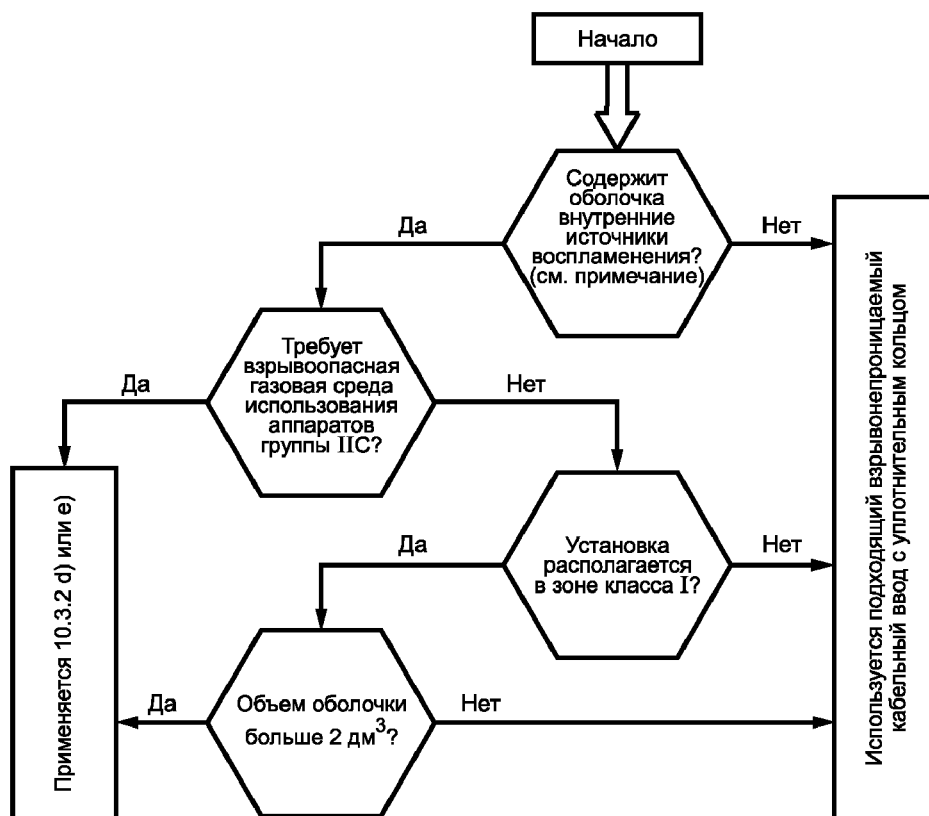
Начало

Содержит оболочка внутренние источники воспламенения? (см. примечание)

Да

Нет

Требует взрывоопасная газовая среда использования аппаратов группы IIC?

Да

Нет

Установка располагается в зоне класса I?

Да

Нет

Объем оболочки больше 2 дм$^3$?

Да

Нет

Применяется 10.3.2 d) или e)

Используется подходящий взрывонепроницаемый кабельный ввод с уплотнительным кольцом